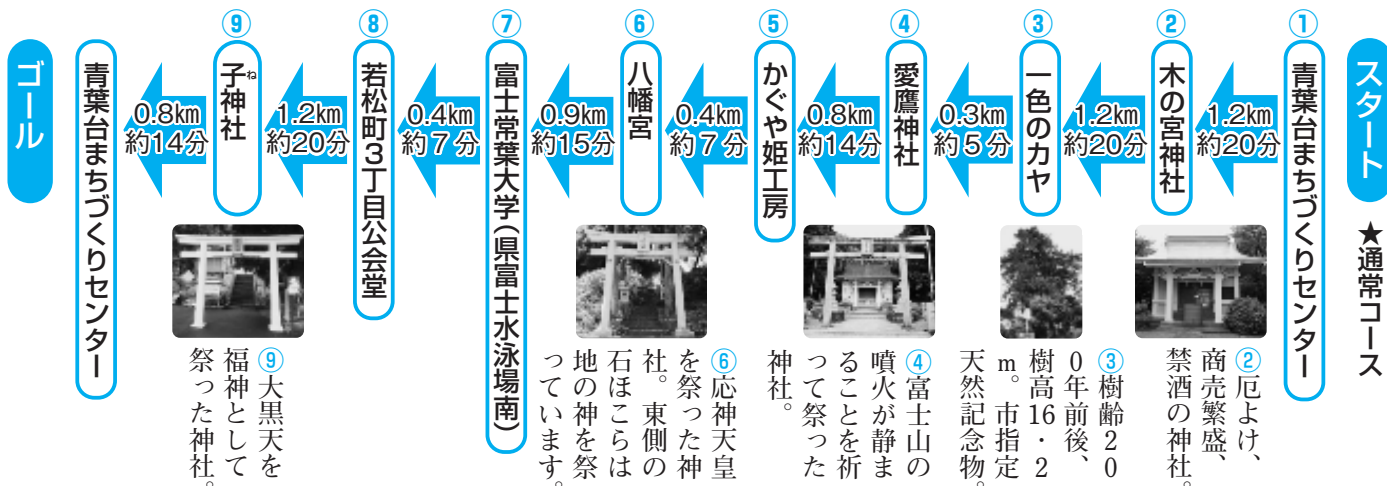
★通常コース

スタート

①青葉台まちづくりセンター

1.2㎞ 約20分

②木の宮神社

1.2㎞ 約20分

③一色のカヤ

0.3㎞ 約5分

④愛鷹神社

0.8㎞ 約14分

⑤かぐや姫工房

0.4㎞ 約7分

⑥八幡宮

0.9㎞ 約15分

⑦富士常葉大学(県富士水泳場南)

0.4㎞ 約7分

⑧若松町3丁目公会堂

1.2㎞ 約20分

⑨子神社

0.8㎞ 約14分

青葉台まちづくりセンター

ゴール

②厄よけ、商売繁盛、禁酒の神社。

③樹齢200年前後、樹高16・2m。市指定天然記念物。

④富士山の噴火が静まることを祈って祭った神社。

⑥応神天皇を祭った神社。東側の石ほこらは地の神を祭っています。

⑨大黒天を福神として祭った神社。